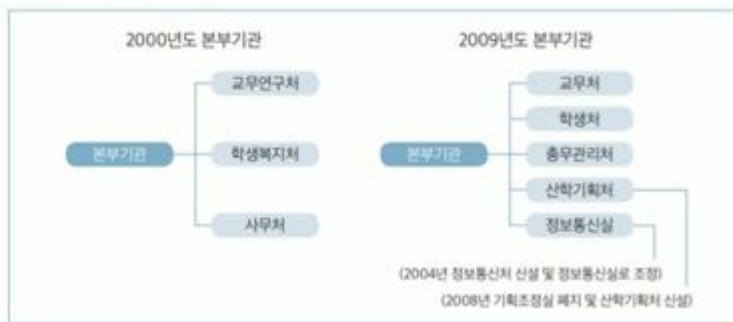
2000년도 본부기관

본부기관

교무연구처

학생복지처

사무처

2009년도 본부기관

본부기관

교무처

학생처

총무관리처

산학기획처

정보통신실

(2004년 정보통신처 신설 및 정보통신실로 조정)

(2008년 기획조정실 폐지 및 산학기획처 신설)